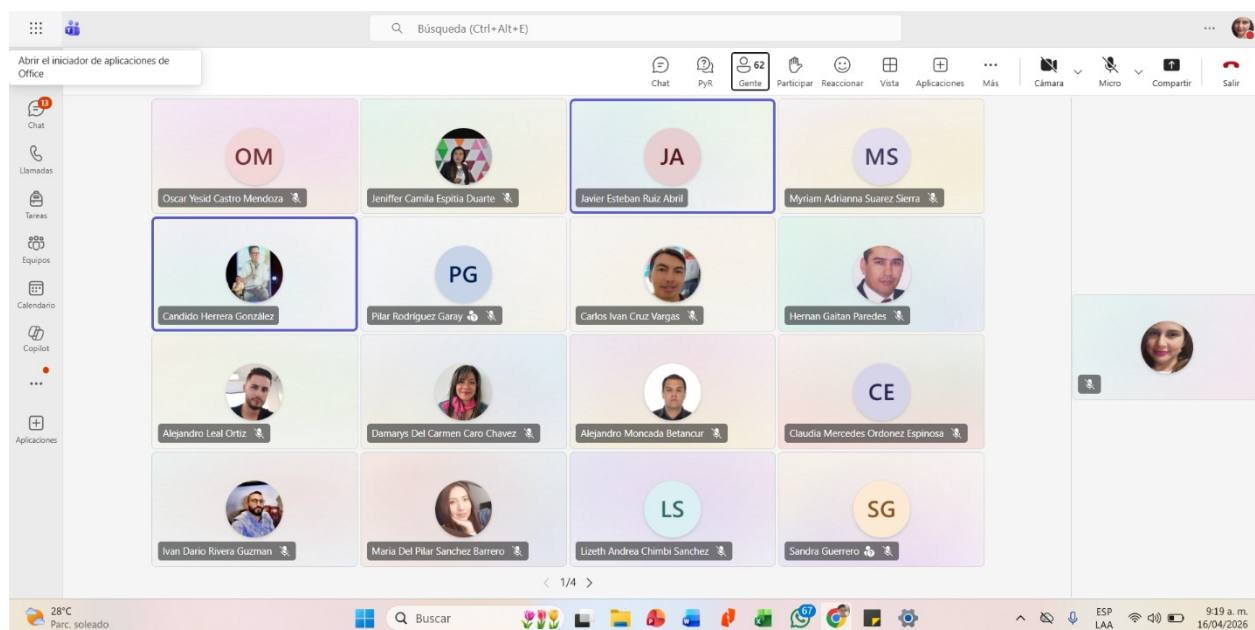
Búsqueda (Ctrl+Alt+E)

Abrir el iniciador de aplicaciones de Office

Chat PyR 62 Gente Participar Reaccionar Vista Aplicaciones Más Cámara Micro Compartir Salir

13 Chat
Llamadas
Tareas
Equipos
Calendario
Copilot
...
Aplicaciones

OM
Oscar Yesid Castro Mendoza
Jeniffer Camila Espitia Duarte
JA
Javier Esteban Ruiz Abril
MS
Myriam Adrianna Suarez Sierra
Candido Herrera González
PG
Pilar Rodriguez Garay
Carlos Ivan Cruz Vargas
Hernan Gaitan Paredes
Alejandro Leal Ortiz
Damarys Del Carmen Caro Chavez
Alejandro Moncada Betancur
CE
Claudia Mercedes Ordonez Espinosa
Ivan Dario Rivera Guzman
Maria Del Pilar Sanchez Barrero
LS
Lizeth Andrea Chimbi Sanchez
SG
Sandra Guerrero

1/4

28°C
Parc. soleado
Buscar
67
ESP LAA
9:19 a. m.
16/04/2026